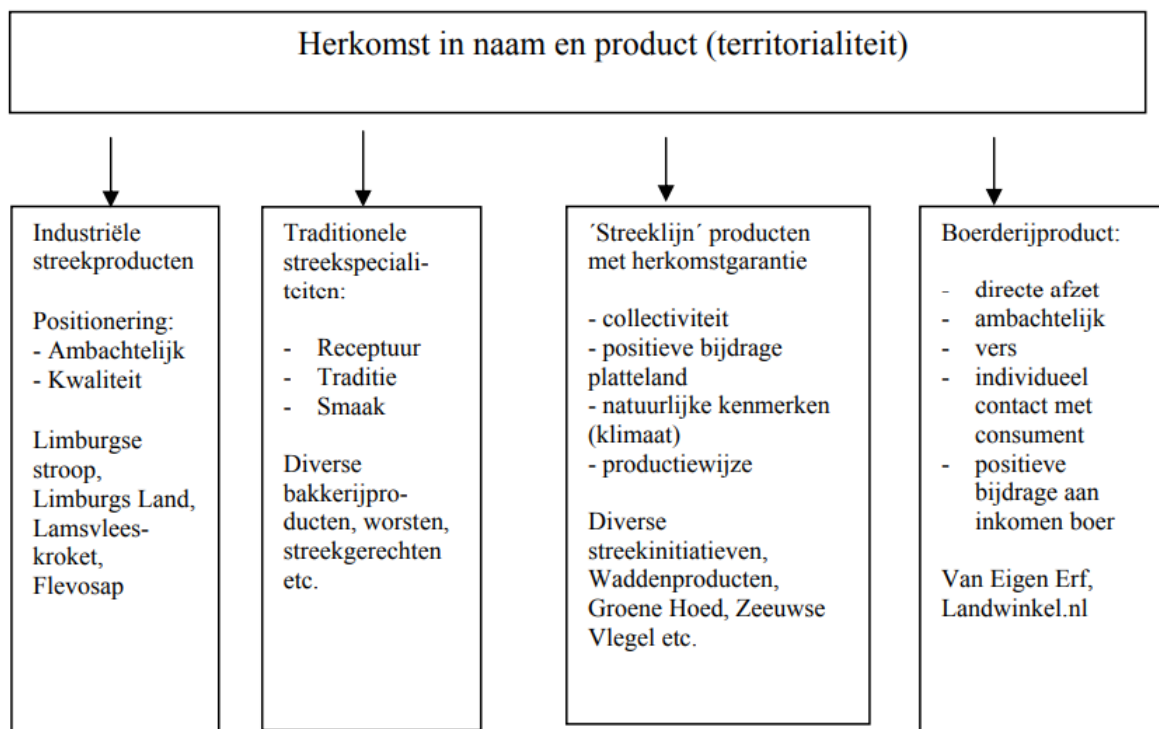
Herkomst in naam en product (territorialiteit)

Industriële streekproducten

Positionering:
- Ambachtelijk
- Kwaliteit

Limburgse stroop, Limburgs Land, Lamsvleeskroket, Flevosap

Traditionele streekspecialitcitcn:

- Receptuur
- Traditie
- Smaak

Diverse bakkerijproducten, worsten, streekgerechten etc.

´Streeklijn´ producten met herkomstgarantie

- collectiviteit
- positieve bijdrage platteland
- natuurlijke kenmerken (klimaat)
- productiewijze

Diverse streekinitiatieven, Waddenproducten, Groene Hoed, Zeeuwse Vlegel etc.

Boerderijproduct:

- directe afzet
- ambachtelijk
- vers
- individueel contact met consument
- positieve bijdrage aan inkomen boer

Van Eigen Erf, Landwinkel.nl